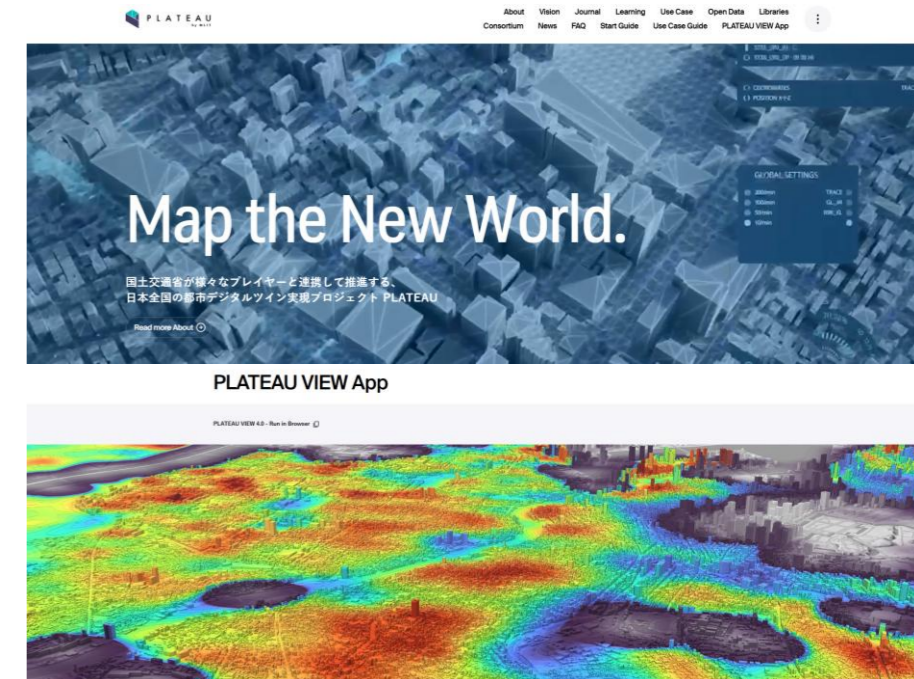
PLATEAU by MLIT

About Vision Journal Learning Use Case Open Data Libraries
Consortium News FAQ Start Guide Use Case Guide PLATEAU VIEW App

Map the New World.

国土交通省が様々なプレイヤーと連携して推進する、
日本全国の都市デジタルツイン実現プロジェクト PLATEAU

Read more About

GLOBAL SETTINGS

PLATEAU VIEW App

PLATEAU VIEW 4.0 - Run in Browser